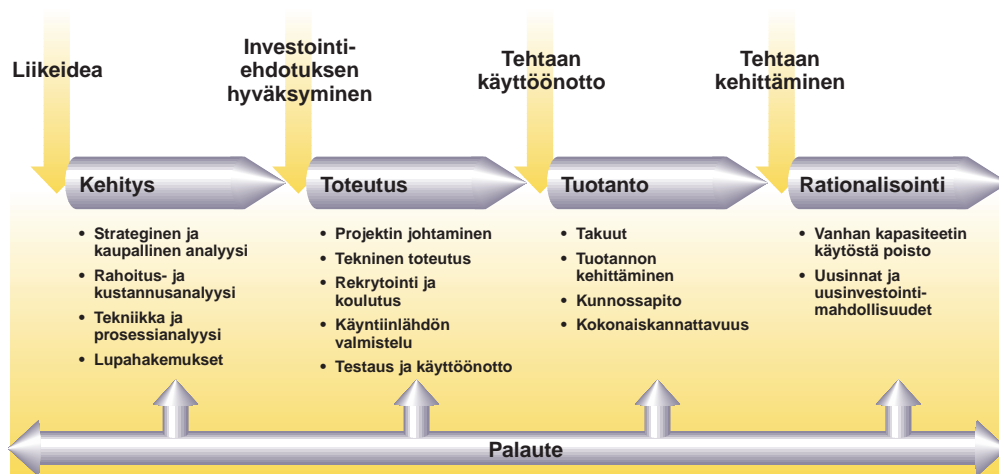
Liikeidea

Investointi-ehdotuksen hyväksyminen

Tehtaan käyttöönotto

Tehtaan kehittäminen

Kehitys

- Strateginen ja kaupallinen analyysi
- Rahoitus- ja kustannusanalyysi
- Tekniikka ja prosessianalyysi
- Lupahakemukset

Toteutus

- Projektin johtaminen
- Tekninen toteutus
- Rekrytointi ja koulutus
- Käyntiinlähdön valmistelu
- Testaus ja käyttöönotto

Tuotanto

- Takuut
- Tuotannon kehittäminen
- Kunnossapito
- Kokonaiskannattavuus

Rationalisointi

- Vanhan kapasiteetin käytöstä poisto
- Uusinnat ja uusinvestointi-mahdollisuudet

Palaute